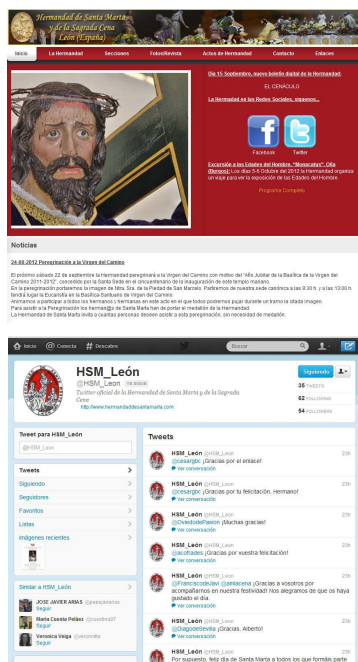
Hermandad de Santa Marta y de la Sagrada Cena León (España)

Inicio | La Hermandad | Secciones | Fotos/Revista | Actos de Hermandad | Contacto | Enlaces

Día 15 Septiembre, nuevo boletín digital de la Hermandad: EL CENÁCULO

La Hermandad en las Redes Sociales, síguenos...

Facebook | Twitter

Excursión a las Edades del Hombre, "Monacatus", Oña (Burgos): Los días 5-6 Octubre del 2012 la Hermandad organiza un viaje para ver la exposición de las Edades del Hombre.

Programa Completo

Noticias

24.08.2012 Peregrinación a la Virgen del Camino

El próximo sábado 22 de septiembre la Hermandad peregrinará a la Virgen del Camino con motivo del "Año Jubilar de la Basílica de la Virgen del Camino 2011-2012", concedido por la Santa Sede en el cincuentenario de la inauguración de este templo mariano.
En la peregrinación portaremos la imagen de Ntra. Sra. de la Piedad de San Marcelo. Partiremos de nuestra sede canónica a las 9:30 h. y a las 13:00 h. tendrá lugar la Eucaristía en la Basílica-Santuario de Virgen del Camino.
Animamos a participar a todos los hermanos y hermanas en este acto en el que todos podremos pujar durante un tramo la citada imagen.
Para asistir a la Peregrinación los hermanos de Santa Marta han de portar el traje de Hermandad.
La Hermandad de Santa Marta invita a cuantas personas deseen asistir a esta peregrinación, sin necesidad de medalla.

Inicio | Conecta | # Descubre | Buscar

HSM_León
@HSM_Leon TE SIGUE
Twitter oficial de la Hermandad de Santa Marta y de la Sagrada Cena
http://www.hermandaddesantamarta.com

Siguiendo

35 TWEETS
62 SIGUIENDO
54 SEGUIDORES

Tweet para HSM_León
@HSM_Leon

Tweets
Siguiendo
Seguidores
Favoritos
Listas
Imágenes recientes

Similar a HSM_León
JOSE JAVIER ARIAS @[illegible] Seguir
María Cuesta Peláez @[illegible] Seguir
Veronica Veiga @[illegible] Seguir

Tweets

HSM_León @HSM_Leon 23h
@cesargbc ¡Gracias por el enlace!
Ver conversación

HSM_León @HSM_Leon 23h
@cesargbc ¡Gracias por tu felicitación. Hermano!
Ver conversación

HSM_León @HSM_Leon 23h
@OviedodePasion ¡Muchas gracias!
Ver conversación

HSM_León @HSM_Leon 23h
@jacofrades ¡Gracias por vuestra felicitación!
Ver conversación

HSM_León @HSM_Leon 23h
@Franciscodelavi @jamacena ¡Gracias a vosotros por acompañarnos en nuestra festividad! Nos alegramos de que os haya gustado el día.
Ver conversación

HSM_León @HSM_Leon 23h
@DiagodeSevilla ¡Gracias, Alberto!
Ver conversación

HSM_León @HSM_Leon 23h
Por supuesto, feliz día de Santa Marta a todos los que formáis parte